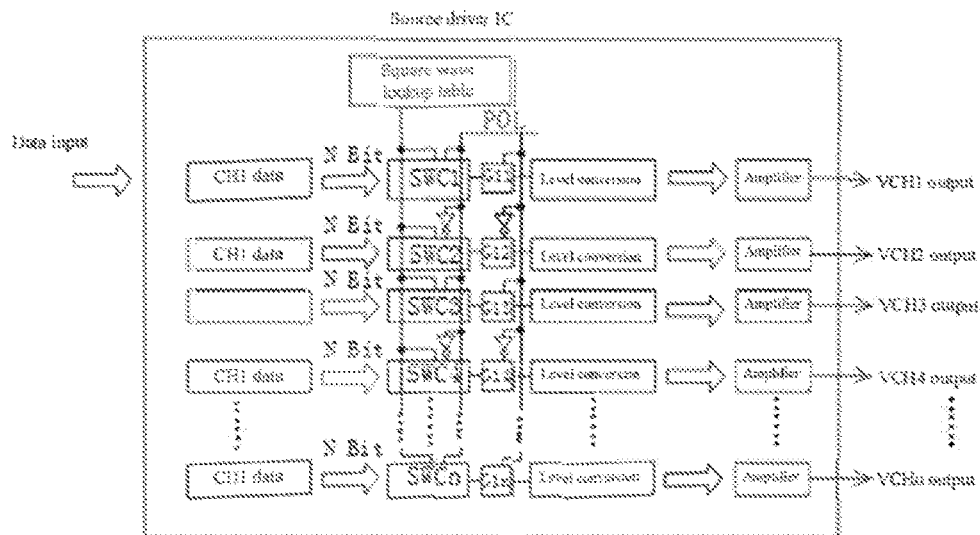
Source driver IC

Square wave lookup table

POL

Data input

CH1 data

N Bit

SWC1

S1

Level conversion

Amplifier

VCH1 output

N Bit

CH1 data

SWC2

S2

Level conversion

Amplifier

VCH2 output

N Bit

SWC3

S3

Level conversion

Amplifier

VCH3 output

N Bit

CH1 data

SWC4

S4

Level conversion

Amplifier

VCH4 output

N Bit

CH1 data

SWCn

Sn

Level conversion

Amplifier

VCHn output